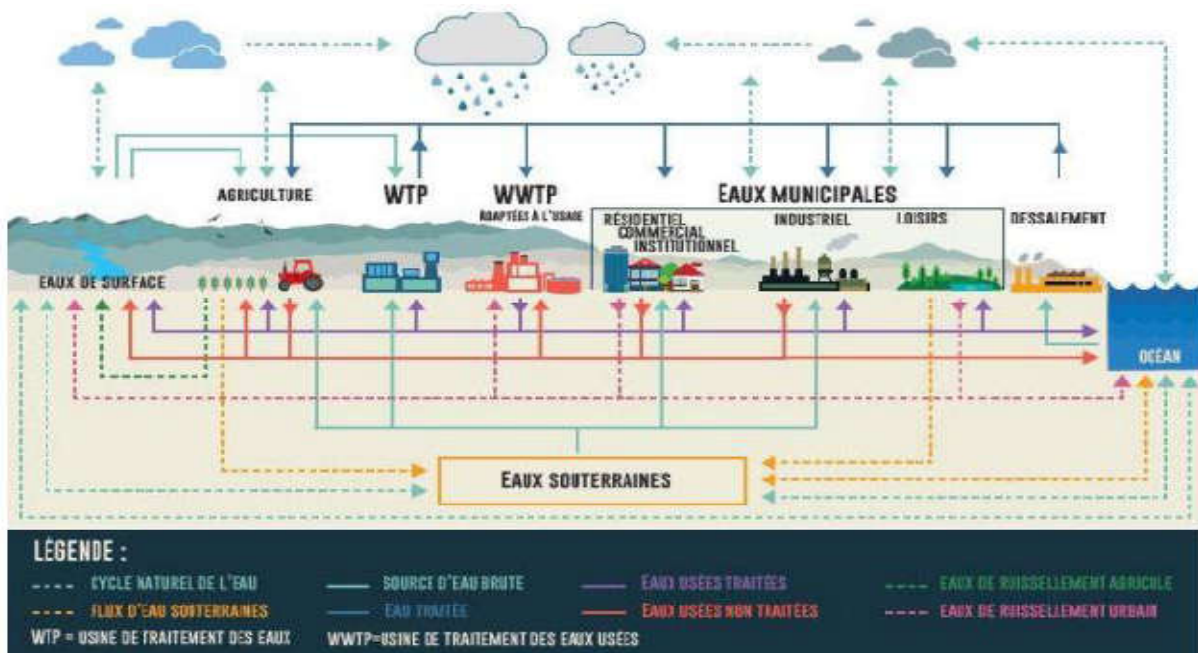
AGRICULTURE

WTP

WWTP
ADAPTÉES À L'USAGE

EAUX MUNICIPALES

RÉSIDENTIEL
COMMERCIAL
INSTITUTIONNEL

INDUSTRIEL

LOISIRS

DESSALEMENT

EAUX DE SURFACE

OCÉAN

EAUX SOUTERRAINES

LÉGENDE :

CYCLE NATUREL DE L'EAU
SOURCE D'EAU BRUTE
EAUX USÉES TRAITÉES
EAUX DE RUISSELLEMENT AGRICOLE
FLUX D'EAU SOUTERRAINES
EAU TRAITÉE
EAUX USÉES NON TRAITÉES
EAUX DE RUISSELLEMENT URBAIN

WTP = USINE DE TRAITEMENT DES EAUX
WWTP=USINE DE TRAITEMENT DES EAUX USÉES